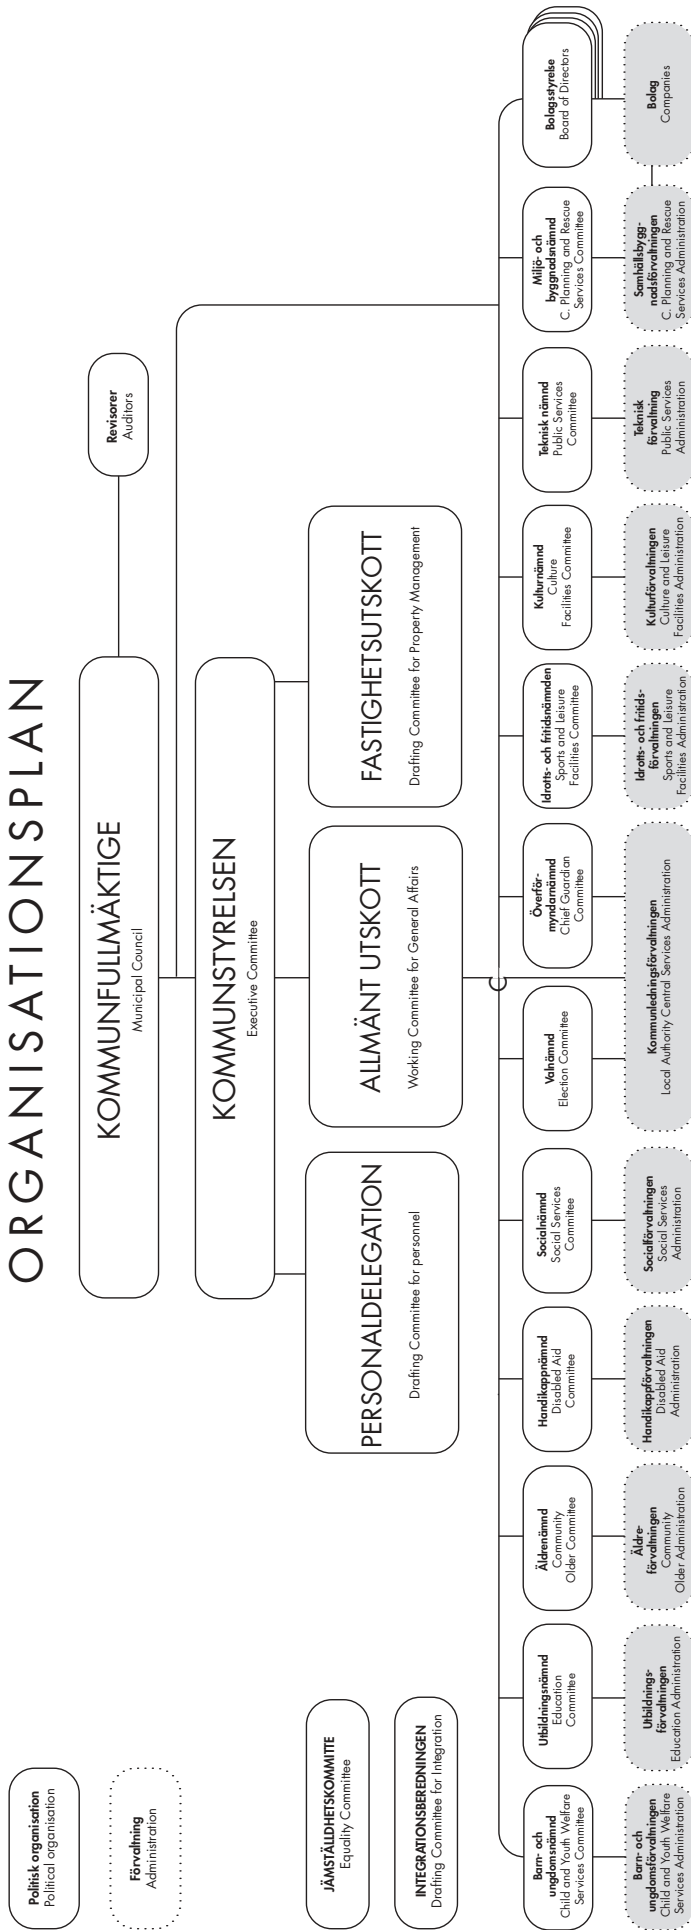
ORGANISATIONSPLAN

Politisk organisation
Political organisation

Förvaltning
Administration

JÄMSTÄLLDHETSKOMMITTE
Equality Committee

INTEGRATIONSBEREDNINGEN
Drafting Committee for Integration

KOMMUNFULLMÄKTIGE
Municipal Council

Revisorer
Auditors

KOMMUNSTYRELSEN
Executive Committee

PERSONALDELEGATION
Drafting Committee for personnel

ALLMÄNT UTSKOTT
Working Committee for General Affairs

FASTIGHETSUTSKOTT
Drafting Committee for Property Management

Barn- och ungdomsnämnd
Child and Youth Welfare Services Committee

Utbildningsnämnd
Education Committee

Äldrenämnd
Community Older Committee

Handikappnämnd
Disabled Aid Committee

Socialnämnd
Social Services Committee

Valnämnd
Election Committee

Överförmyndarnämnd
Chief Guardian Committee

Idrotts- och fritidsnämnden
Sports and Leisure Facilities Committee

Kulturnämnd
Culture Facilities Committee

Teknisk nämnd
Public Services Committee

Miljö- och byggnadsnämnd
C. Planning and Rescue Services Committee

Bolagsstyrelse
Board of Directors

Barn- och ungdomsförvaltningen
Child and Youth Welfare Services Administration

Utbildningsförvaltningen
Education Administration

Äldreförvaltningen
Community Older Administration

Handikappförvaltningen
Disabled Aid Administration

Socialförvaltningen
Social Services Administration

Kommunledningsförvaltningen
Local Authority Central Services Administration

Idrotts- och fritidsförvaltningen
Sports and Leisure Facilities Administration

Kulturförvaltningen
Culture and Leisure Facilities Administration

Teknisk förvaltning
Public Services Administration

Samhällsbyggnadsförvaltningen
C. Planning and Rescue Services Administration

Bolag
Companies